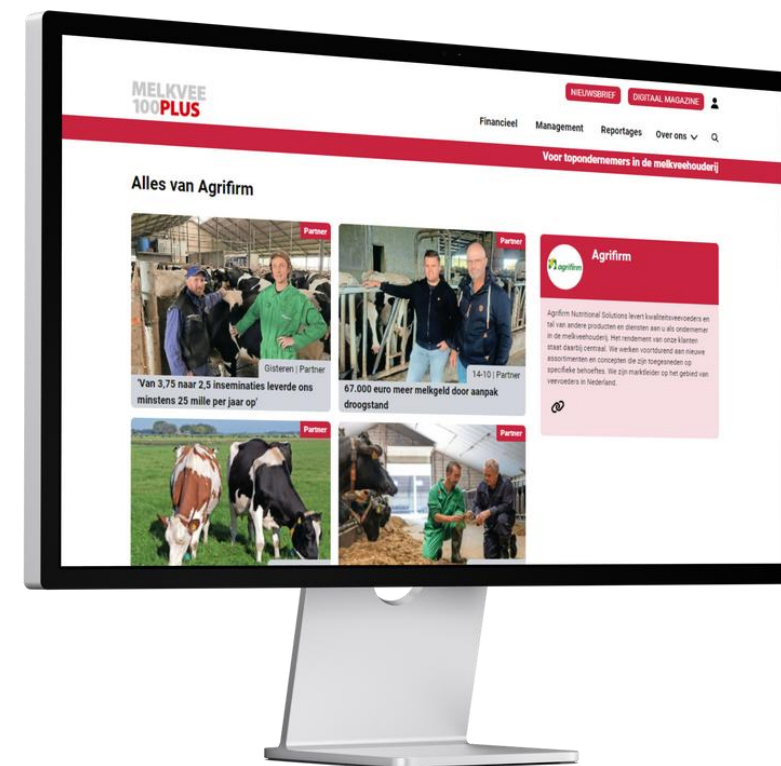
MELKVEE 100PLUS

NIEUWSBRIEF DIGITAAL MAGAZINE

Financieel Management Reportages Over ons

Voor topondernemers in de melkveehouderij

Alles van Agrifirm

Partner

Gisteren | Partner

'Van 3,75 naar 2,5 inseminaties leverde ons minstens 25 mille per jaar op'

Partner

14-10 | Partner

67.000 euro meer melkgeld door aanpak droogstand

Agrifirm

agrifirm

Agrifirm Nutritional Solutions levert kwaliteitsveevoeders en tal van andere producten en diensten aan u als ondernemer in de melkveehouderij. Het rendement van onze klanten staat daarbij centraal. We werken voortdurend aan nieuwe assortimenten en concepten die zijn toegesneden op specifieke behoeftes. We zijn marktleider op het gebied van veevoeders in Nederland.

Partner

Partner